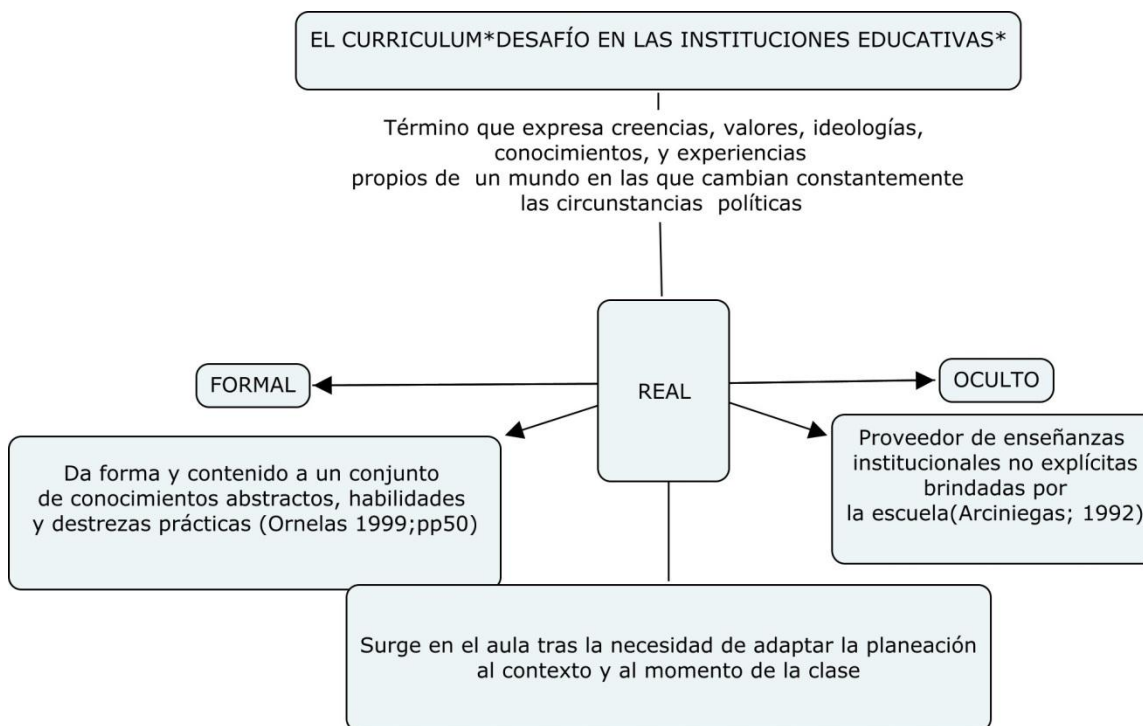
EL CURRICULUM*DESAFÍO EN LAS INSTITUCIONES EDUCATIVAS*

Término que expresa creencias, valores, ideologías, conocimientos, y experiencias propios de un mundo en las que cambian constantemente las circunstancias políticas

REAL

FORMAL

OCULTO

Da forma y contenido a un conjunto de conocimientos abstractos, habilidades y destrezas prácticas (Ornelas 1999;pp50)

Proveedor de enseñanzas institucionales no explícitas brindadas por la escuela(Arciniegas; 1992)

Surge en el aula tras la necesidad de adaptar la planeación al contexto y al momento de la clase